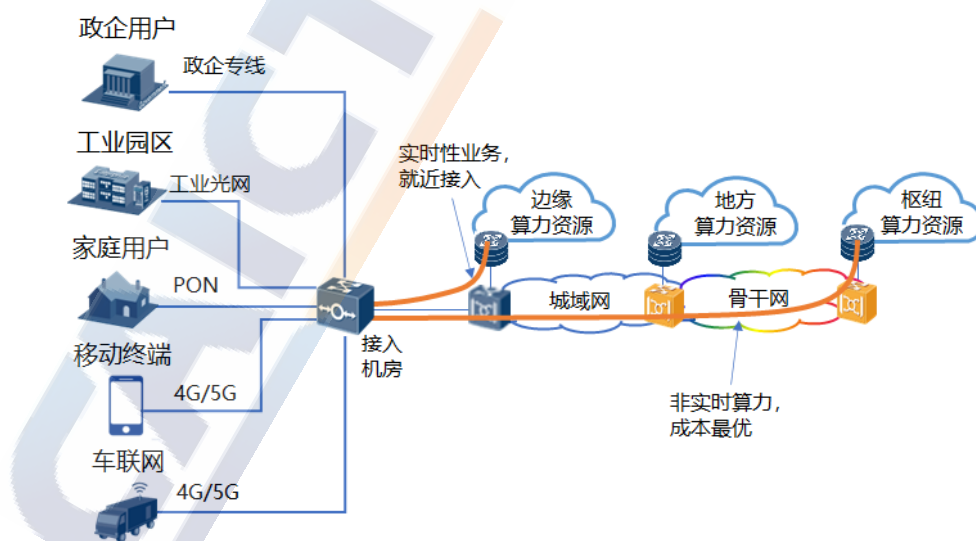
政企用户

政企专线

工业园区

工业光网

家庭用户

PON

移动终端

4G/5G

车联网

4G/5G

接入
机房

实时性业务，
就近接入

边缘
算力资源

城域网

地方
算力资源

骨干网

枢纽
算力资源

非实时算力，
成本最优